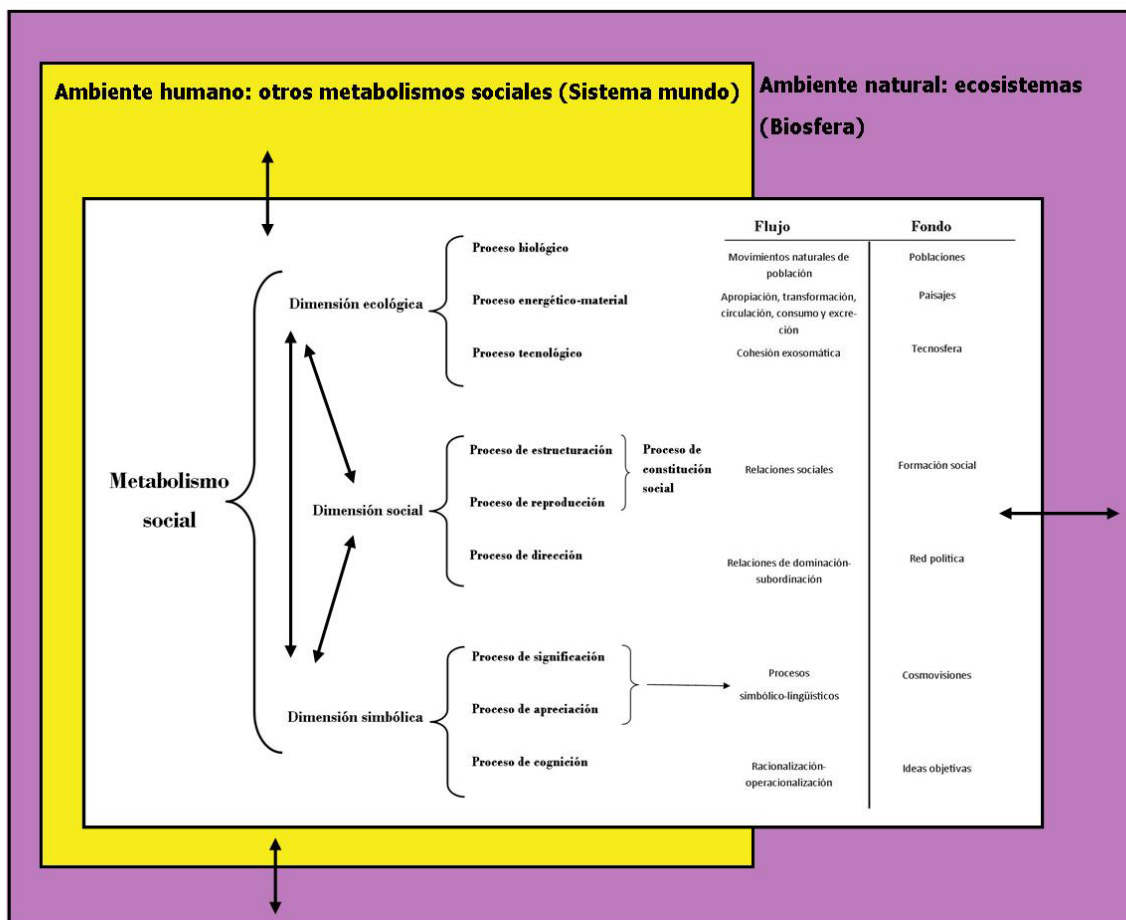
Ambiente humano: otros metabolismos sociales (Sistema mundo)

Ambiente natural: ecosistemas (Biosfera)

Metabolismo social

Dimensión ecológica

Proceso biológico

Proceso energético-material

Proceso tecnológico

Dimensión social

Proceso de estructuración

Proceso de reproducción

Proceso de constitución social

Proceso de dirección

Dimensión simbólica

Proceso de significación

Proceso de apreciación

Proceso de cognición

| Flujo | Fondo |
|---|---|
| Movimientos naturales de población | Poblaciones |
| Apropiación, transformación, circulación, consumo y excreción | Paisajes |
| Cohesión exosomática | Tecnosfera |
| Relaciones sociales | Formación social |
| Relaciones de dominación-subordinación | Red política |
| Procesos simbólico-lingüísticos | Cosmovisiones |
| Racionalización-operacionalización | Ideas objetivas |